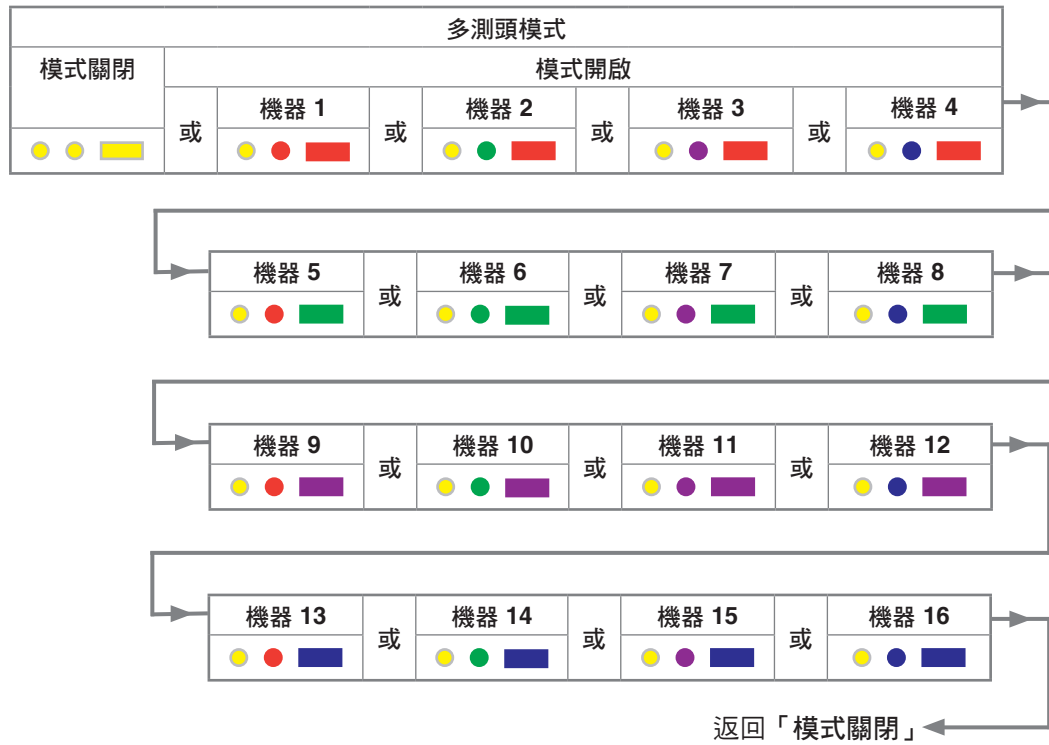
多測頭模式

| 模式關閉 | 模式開啟 | | | | | | |
|---|---|---|---|---|---|---|---|
| | 或 | 機器 1 | 或 | 機器 2 | 或 | 機器 3 | 或 | 機器 4 |

| 機器 5 | 或 | 機器 6 | 或 | 機器 7 | 或 | 機器 8 |
|---|---|---|---|---|---|---|

| 機器 9 | 或 | 機器 10 | 或 | 機器 11 | 或 | 機器 12 |
|---|---|---|---|---|---|---|

| 機器 13 | 或 | 機器 14 | 或 | 機器 15 | 或 | 機器 16 |
|---|---|---|---|---|---|---|

返回「模式關閉」